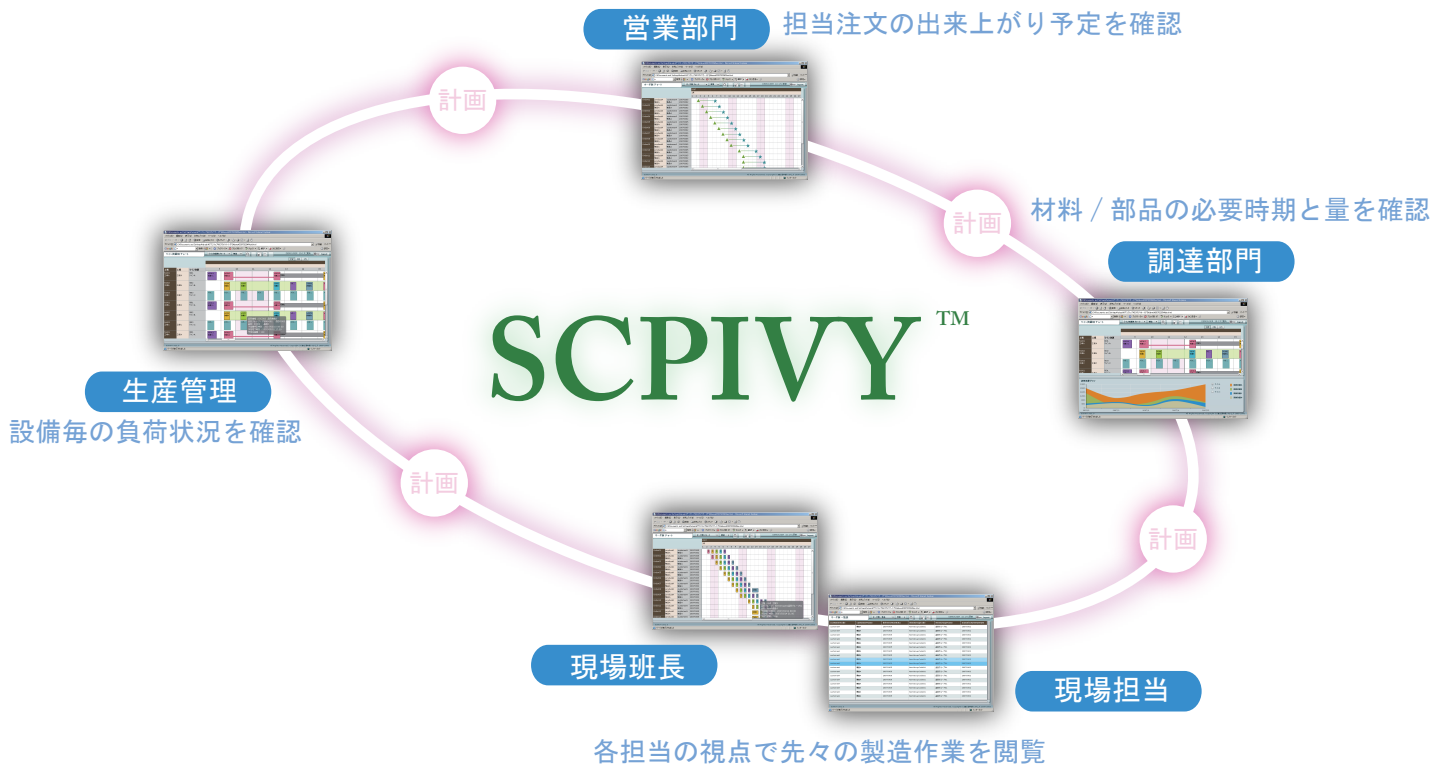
営業部門 担当注文の出来上がり予定を確認

計画

計画

材料 / 部品の必要時期と量を確認

調達部門

SCPIVY ™

生産管理

設備毎の負荷状況を確認

計画

計画

現場班長

現場担当

各担当の視点で先々の製造作業を閲覧